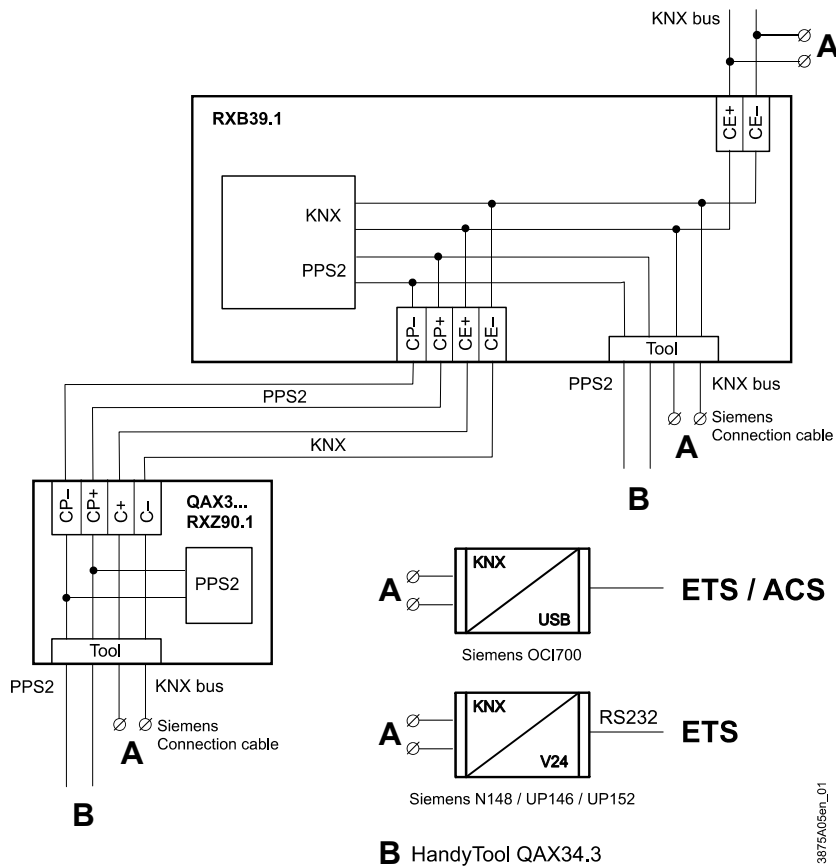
KNX bus

A

RXB39.1

CE+ CE–

KNX

PPS2

CP– CP+ CE+ CE–

Tool

PPS2

KNX bus

Siemens Connection cable

A

B

PPS2

KNX

CP– CP+ C+ C–

QAX3... RXZ90.1

PPS2

Tool

PPS2

KNX bus

Siemens Connection cable

A

B

A

KNX

USB

ETS / ACS

Siemens OCI700

A

KNX

V24

RS232

ETS

Siemens N148 / UP146 / UP152

B HandyTool QAX34.3

3875A05en_01